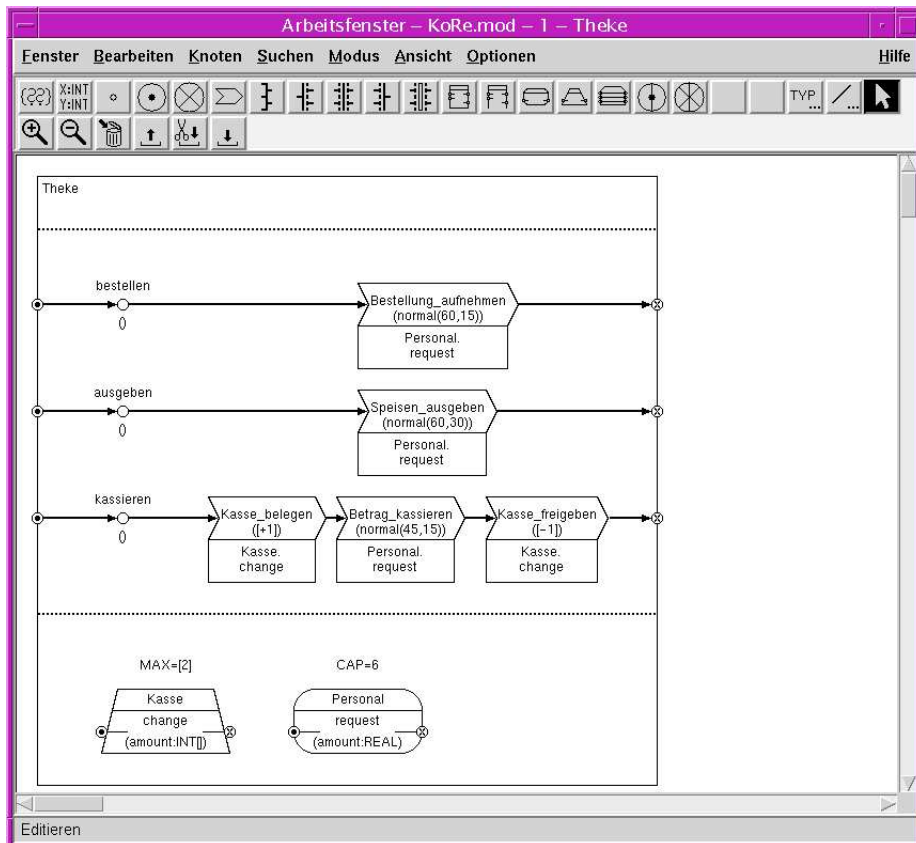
Arbeitsfenster – KoRe.mod – 1 – Theke

Fenster Bearbeiten Knoten Suchen Modus Ansicht Optionen Hilfe

{??} X:INT Y:INT TYP

Theke

bestellen
0
Bestellung_aufnehmen
(normal(60,15))
Personal.
request

ausgeben
0
Speisen_ausgeben
(normal(60,30))
Personal.
request

kassieren
0
Kasse_belegen
([+1])
Kasse.
change
Betrag_kassieren
(normal(45,15))
Personal.
request
Kasse_freigeben
([-1])
Kasse.
change

MAX=[2]
Kasse
change
(amount:INT[])

CAP=6
Personal
request
(amount:REAL)

Editieren